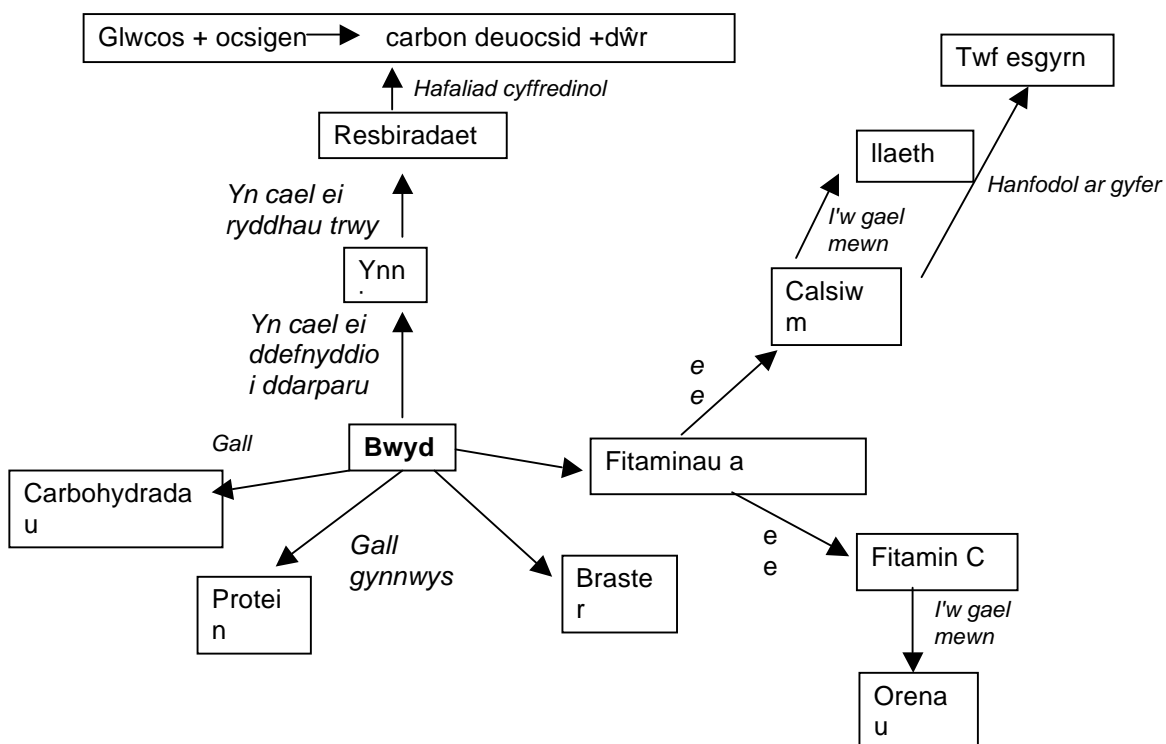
Glwcos + ocsigen → carbon deuocsid +dŵr

Hafaliad cyffredinol

Resbiradaet

Yn cael ei ryddhau trwy

Ynn

Yn cael ei ddefnyddio i ddarparu

Twf esgyrn

llaeth

Hanfodol ar gyfer

I'w gael mewn

Calsiwm

e e

Gall

Bwyd

Fitaminau a

Carbohydradau

Gall gynnwys

Protein

Braster

e e

Fitamin C

I'w gael mewn

Orenau